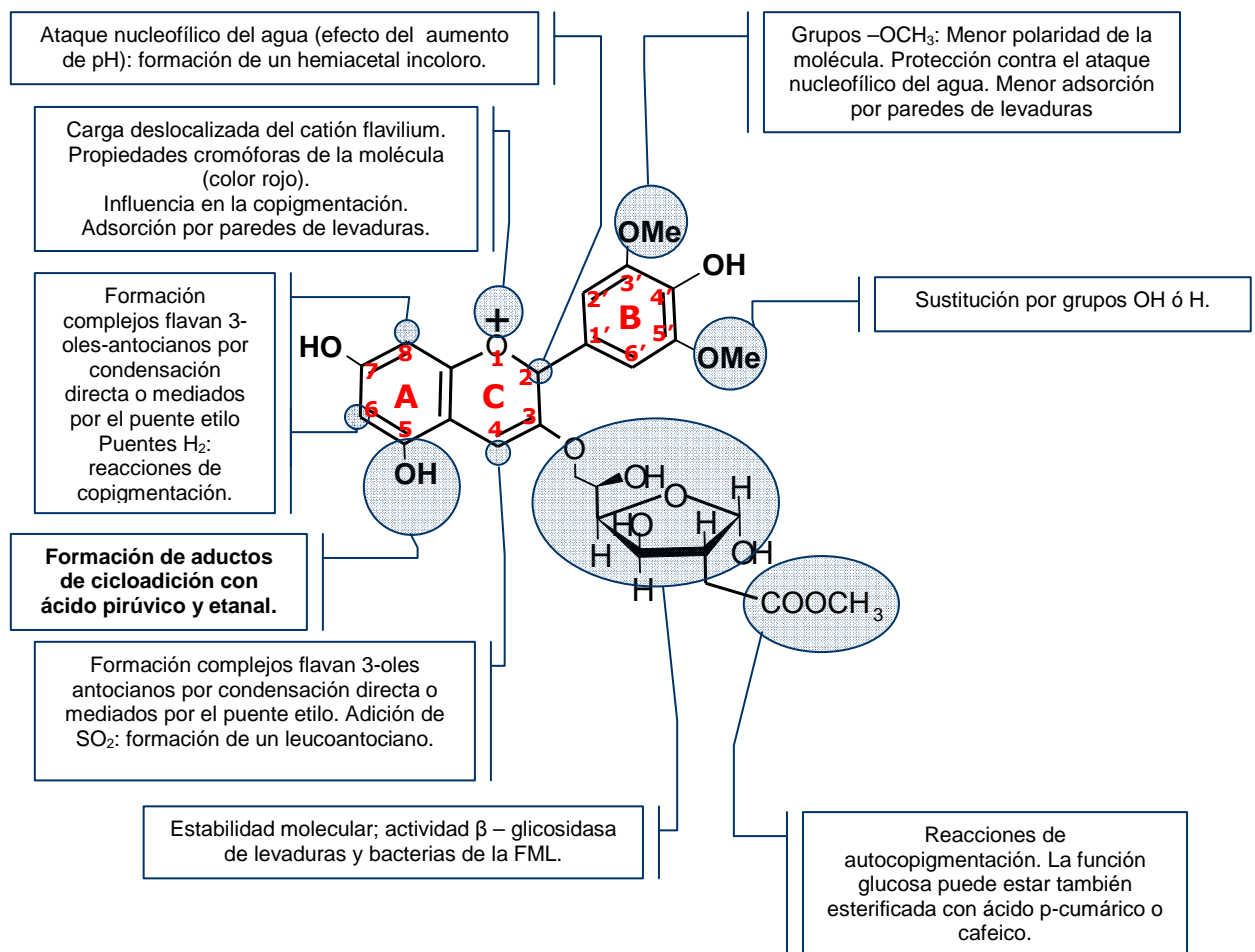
Ataque nucleofílico del agua (efecto del aumento de pH): formación de un hemiacetal incoloro.

Grupos –OCH$_3$: Menor polaridad de la molécula. Protección contra el ataque nucleofílico del agua. Menor adsorción por paredes de levaduras

Carga deslocalizada del catión flavilium. Propiedades cromóforas de la molécula (color rojo). Influencia en la copigmentación. Adsorción por paredes de levaduras.

OMe
OH
3′
2′
4′
B
1′
5′
6′
OMe
+
O
1
HO
8
7
A
C
2
6
3
5
4
OH
O
OH
O
H
HO
H
H
OH
H
COOCH$_3$

Sustitución por grupos OH ó H.

Formación complejos flavan 3-oles-antocianos por condensación directa o mediados por el puente etilo Puentes H$_2$: reacciones de copigmentación.

Formación de aductos de cicloadición con ácido pirúvico y etanal.

Formación complejos flavan 3-oles antocianos por condensación directa o mediados por el puente etilo. Adición de SO$_2$: formación de un leucoantociano.

Estabilidad molecular; actividad β – glicosidasa de levaduras y bacterias de la FML.

Reacciones de autocopigmentación. La función glucosa puede estar también esterificada con ácido p-cumárico o cafeico.